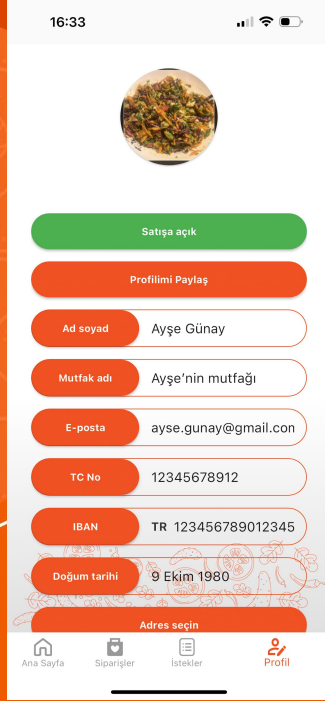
16:33

Satışa açık

Profilimi Paylaş

Ad soyad Ayşe Günay

Mutfak adı Ayşe'nin mutfağı

E-posta ayse.gunay@gmail.con

TC No 12345678912

IBAN TR 123456789012345

Doğum tarihi 9 Ekim 1980

Adres seçin

Ana Sayfa Siparişler İstekler Profil